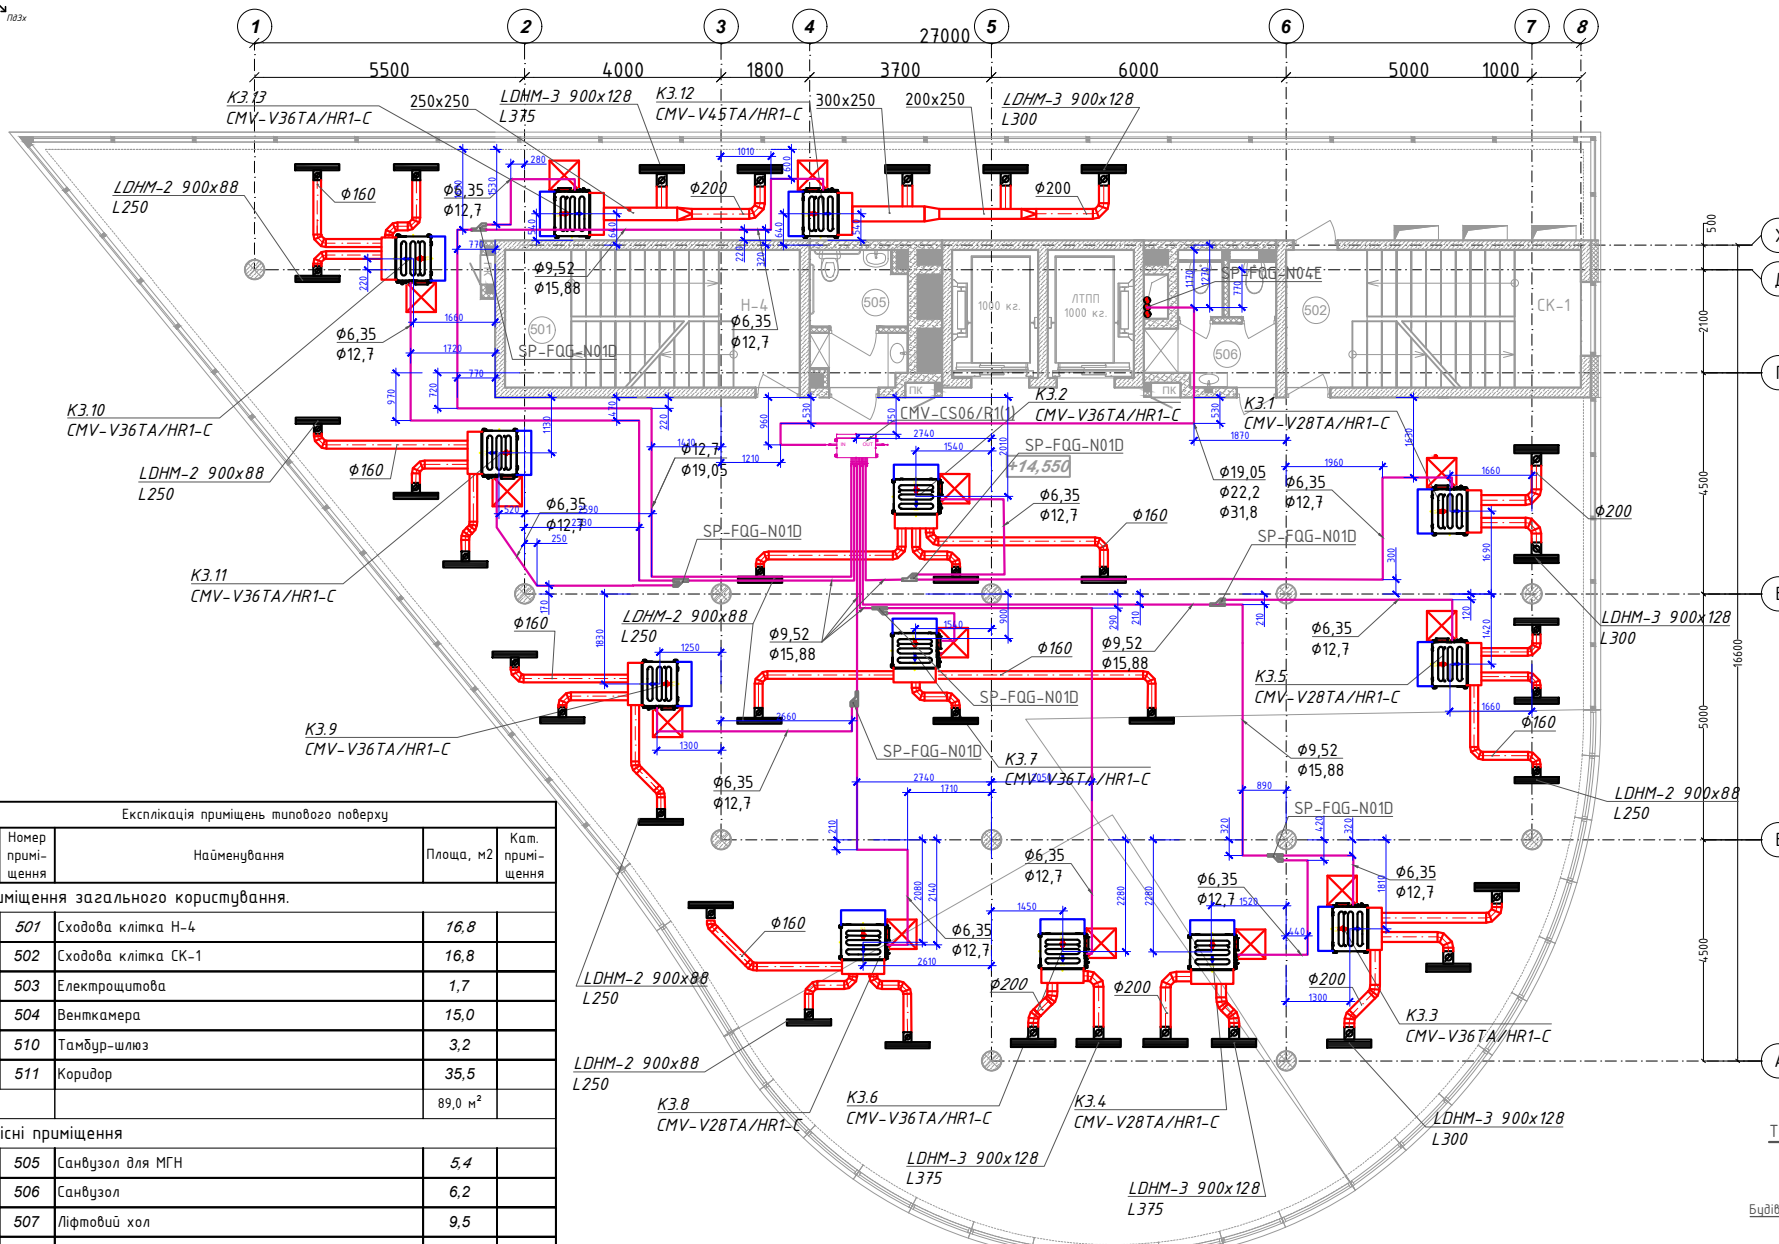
Пдзх

1 2 3 4 5 6 7 8

27000

5500 4000 1800 3700 6000 5000 1000

К3.13
CMV-V36TA/HR1-C

250x250

LDHM-3 900x128
L375

К3.12
CMV-V45TA/HR1-C

300x250

200x250

LDHM-3 900x128
L300

LDHM-2 900x88
L250

Ø160

Ø6,35
Ø12,7

Ø200

Ø200

Ø9,52
Ø15,88

H-4

505

1000 кг.

ЛТПП
1000 кг.

SP-FQG-N04E

502

СК-1

501

SP-FQG-N01D

Ø6,35
Ø12,7

Ø6,35
Ø12,7

506

К3.10
CMV-V36TA/HR1-C

CMV-CS06/R1(I)

К3.2
CMV-V36TA/HR1-C

К3.1
CMV-V28TA/HR1-C

LDHM-2 900x88
L250

Ø160

Ø12,7
Ø19,05

SP-FQG-N01D

+14,550

Ø19,05
Ø22,2
Ø31,8

Ø6,35
Ø12,7

Ø6,35
Ø12,7

Ø6,35
Ø12,7

Ø160

Ø200

К3.11
CMV-V36TA/HR1-C

SP-FQG-N01D

SP-FQG-N01D

Ø160

LDHM-2 900x88
L250

Ø9,52
Ø15,88

Ø160

Ø9,52
Ø15,88

Ø6,35
Ø12,7

LDHM-3 900x128
L300

К3.5
CMV-V28TA/HR1-C

SP-FQG-N01D

Ø160

К3.9
CMV-V36TA/HR1-C

SP-FQG-N01D

К3.7
CMV-V36TA/HR1-C

Ø9,52
Ø15,88

Ø6,35
Ø12,7

LDHM-2 900x88
L250

SP-FQG-N01D

Ø6,35
Ø12,7

Ø6,35
Ø12,7

Ø6,35
Ø12,7

Ø160

Ø6,35
Ø12,7

LDHM-2 900x88
L250

Ø200

Ø200

Ø200

К3.3
CMV-V36TA/HR1-C

LDHM-2 900x88
L250

К3.8
CMV-V28TA/HR1-C

К3.6
CMV-V36TA/HR1-C

К3.4
CMV-V28TA/HR1-C

LDHM-3 900x128
L300

LDHM-3 900x128
L375

LDHM-3 900x128
L375

500 2100 4500 16600 5000 4500

Експлікація приміщень типового поверху

| Номер примі-щення | Найменування | Площа, м2 | Кат. примі-щення |
|---|---|---|---|
| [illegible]міщення загального користування. | | | |
| 501 | Сходова клітка Н-4 | 16,8 | |
| 502 | Сходова клітка СК-1 | 16,8 | |
| 503 | Електрощитова | 1,7 | |
| 504 | Венткамера | 15,0 | |
| 510 | Тамбур-шлюз | 3,2 | |
| 511 | Коридор | 35,5 | |
| | | 89,0 м$^2$ | |
| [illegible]існі приміщення | | | |
| 505 | Санвузол для МГН | 5,4 | |
| 506 | Санвузол | 6,2 | |
| 507 | Ліфтовий хол | 9,5 | |

Будів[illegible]